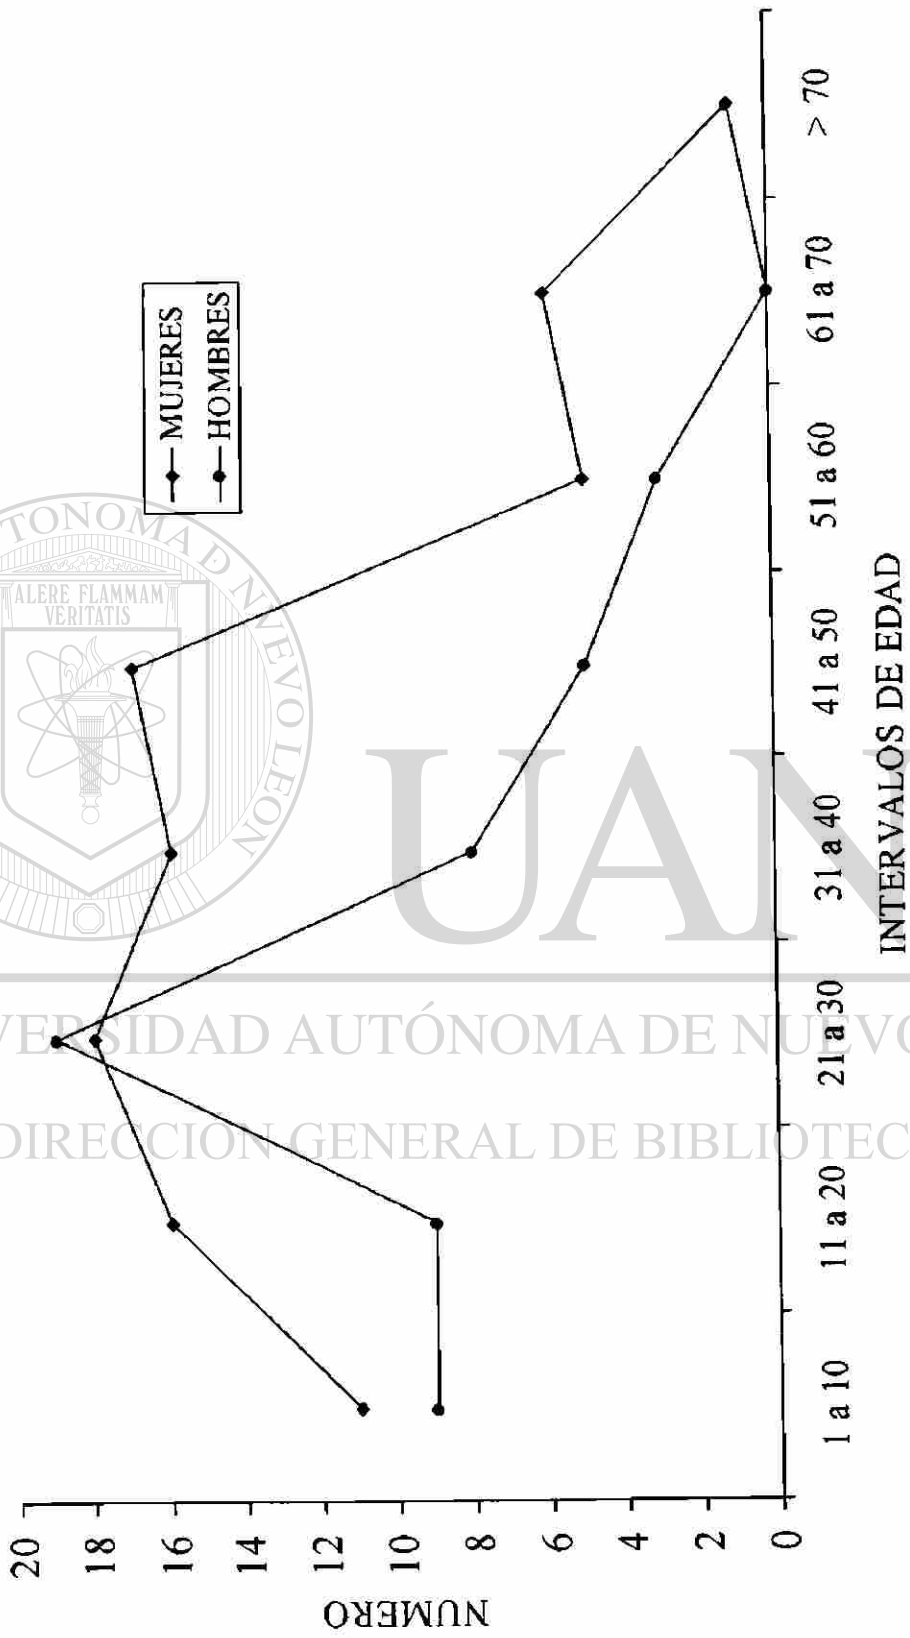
MUJERES
HOMBRES

NUMERO
20
18
16
14
12
10
8
6
4
2
0

1 a 10
11 a 20
21 a 30
31 a 40
41 a 50
51 a 60
61 a 70
> 70

INTERVALOS DE EDAD

UANL
UNIVERSIDAD AUTÓNOMA DE NUEVO LEÓN
DIRECCIÓN GENERAL DE BIBLIOTECAS
ALERE FLAMMAM VERITATIS
UNIVERSIDAD AUTONOMA DE NUEVO LEON